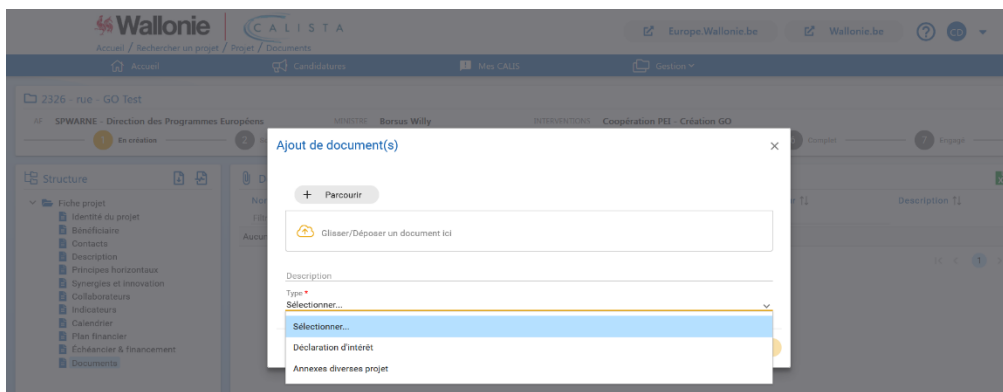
Wallonie CALISTA
Accueil / Rechercher un projet / Projet / Documents

Europe.Wallonie.be Wallonie.be ? CO

Accueil Candidatures Mes CALIS Gestion

2326 - rue - GO Test

AF SPWARNE - Direction des Programmes Européens MINISTRE Borsus Willy INTERVENTIONS Coopération PEI - Création GO

1 En création 2 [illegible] Complet 7 Engagé

Structure

Fiche projet
Identité du projet
Bénéficiaire
Contacts
Description
Principes horizontaux
Synergies et innovation
Collaborateurs
Indicateurs
Calendrier
Plan financier
Échéancier & financement
Documents

D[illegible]
Nor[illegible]
Fich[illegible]
Aucun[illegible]

Description

1

Ajout de document(s)

+ Parcourir

Glisser/Déposer un document ici

Description

Type *
Sélectionner...

Sélectionner...
Déclaration d'intérêt
Annexes diverses projet